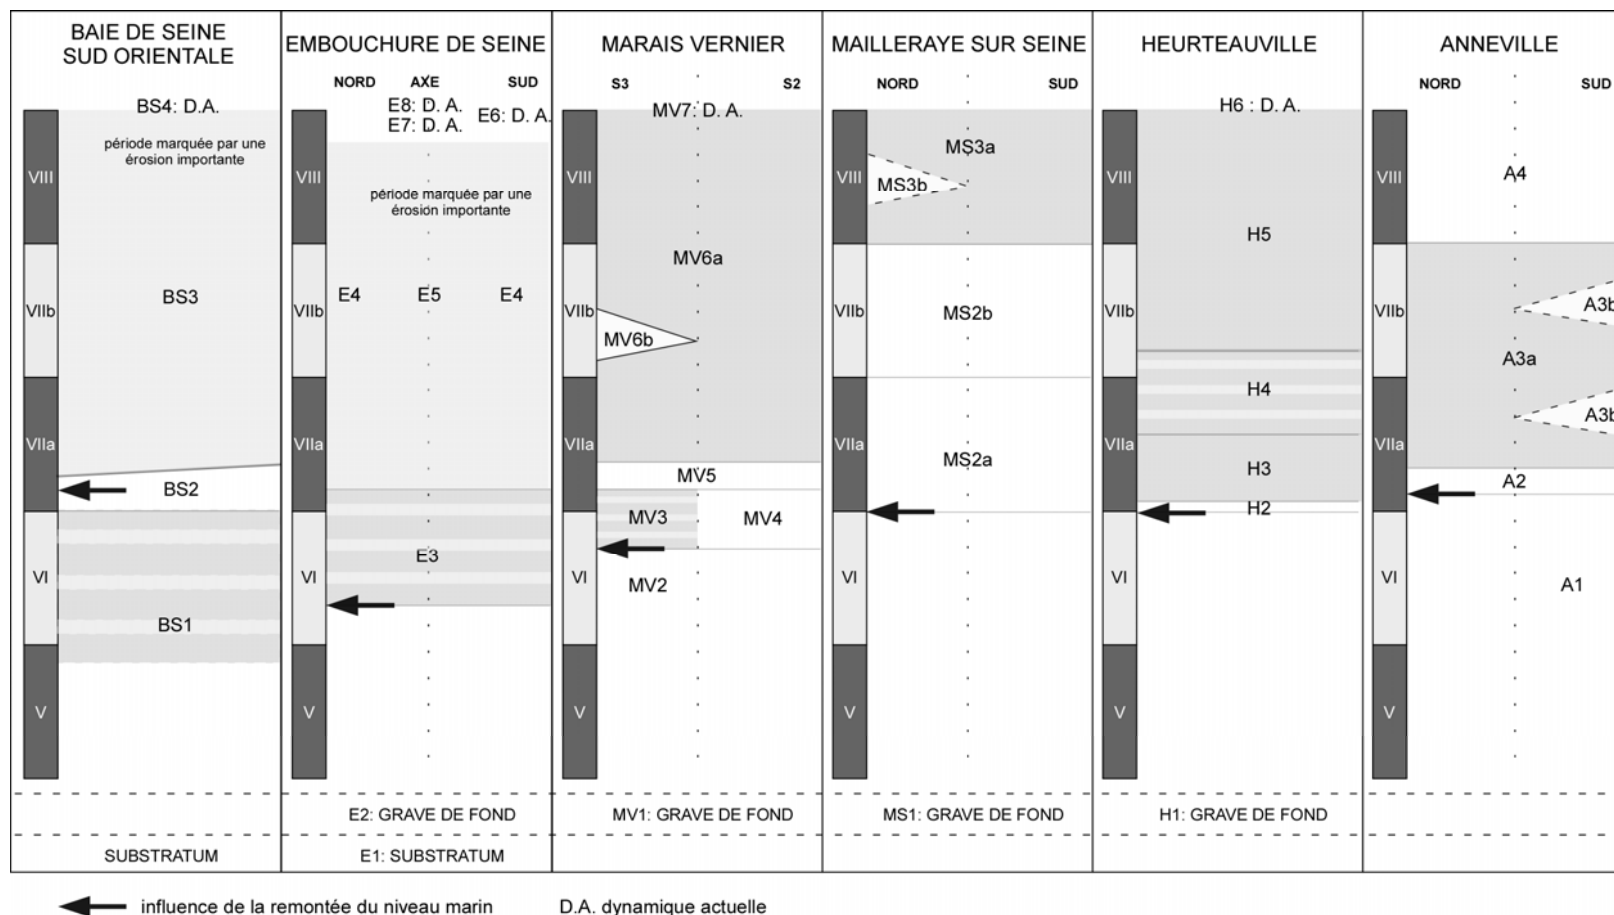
| BAIE DE SEINE SUD ORIENTALE | EMBOUCHURE DE SEINE | MARAIS VERNIER | MAILLERAYE SUR SEINE | HEURTEAUVILLE | ANNEVILLE |
|---|---|---|---|---|---|
| | NORD AXE SUD | S3 S2 | NORD SUD | | NORD SUD |
| BS4: D.A. | E8: D. A. E7: D. A. E6: D. A. | MV7: D. A. | | H6 : D. A. | |
| VIII période marquée par une érosion importante | VIII période marquée par une érosion importante | VIII | VIII MS3a MS3b | VIII | VIII A4 |
| VIIb BS3 | VIIb E4 E5 E4 | VIIb MV6a MV6b | VIIb MS2b | VIIb H5 | VIIb A3b A3a |
| VIIa BS2 | VIIa | VIIa MV5 | VIIa MS2a | VIIa H4 H3 | VIIa A3b A2 |
| VI BS1 | VI E3 | VI MV3 MV4 MV2 | VI | VI H2 | VI A1 |
| V | V | V | V | V | V |
| | E2: GRAVE DE FOND | MV1: GRAVE DE FOND | MS1: GRAVE DE FOND | H1: GRAVE DE FOND | |
| SUBSTRATUM | E1: SUBSTRATUM | | | | |

influence de la remontée du niveau marin

D.A. dynamique actuelle